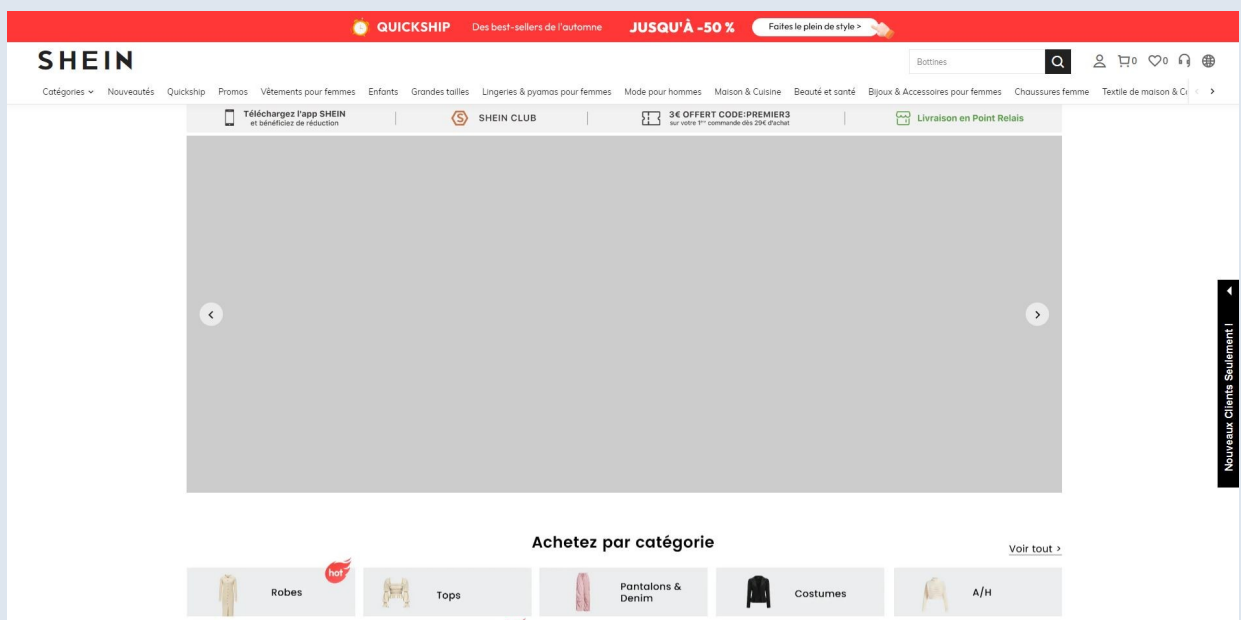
QUICKSHIP Des best-sellers de l'automne JUSQU'À -50 % Faites le plein de style >

SHEIN

Bottines

0 0

Catégories Nouveautés Quickship Promos Vêtements pour femmes Enfants Grandes tailles Lingeries & pyamas pour femmes Mode pour hommes Maison & Cuisine Beauté et santé Bijoux & Accessoires pour femmes Chaussures femme Textile de maison & C

Téléchargez l'app SHEIN et bénéficiez de réduction | SHEIN CLUB | 3€ OFFERT CODE:PREMIER3 sur votre 1ère commande dès 29€ d'achat | Livraison en Point Relais

Nouveaux Clients Seulement !

Achetez par catégorie

Voir tout >

hot

Robes

Tops

Pantalons & Denim

Costumes

A/H